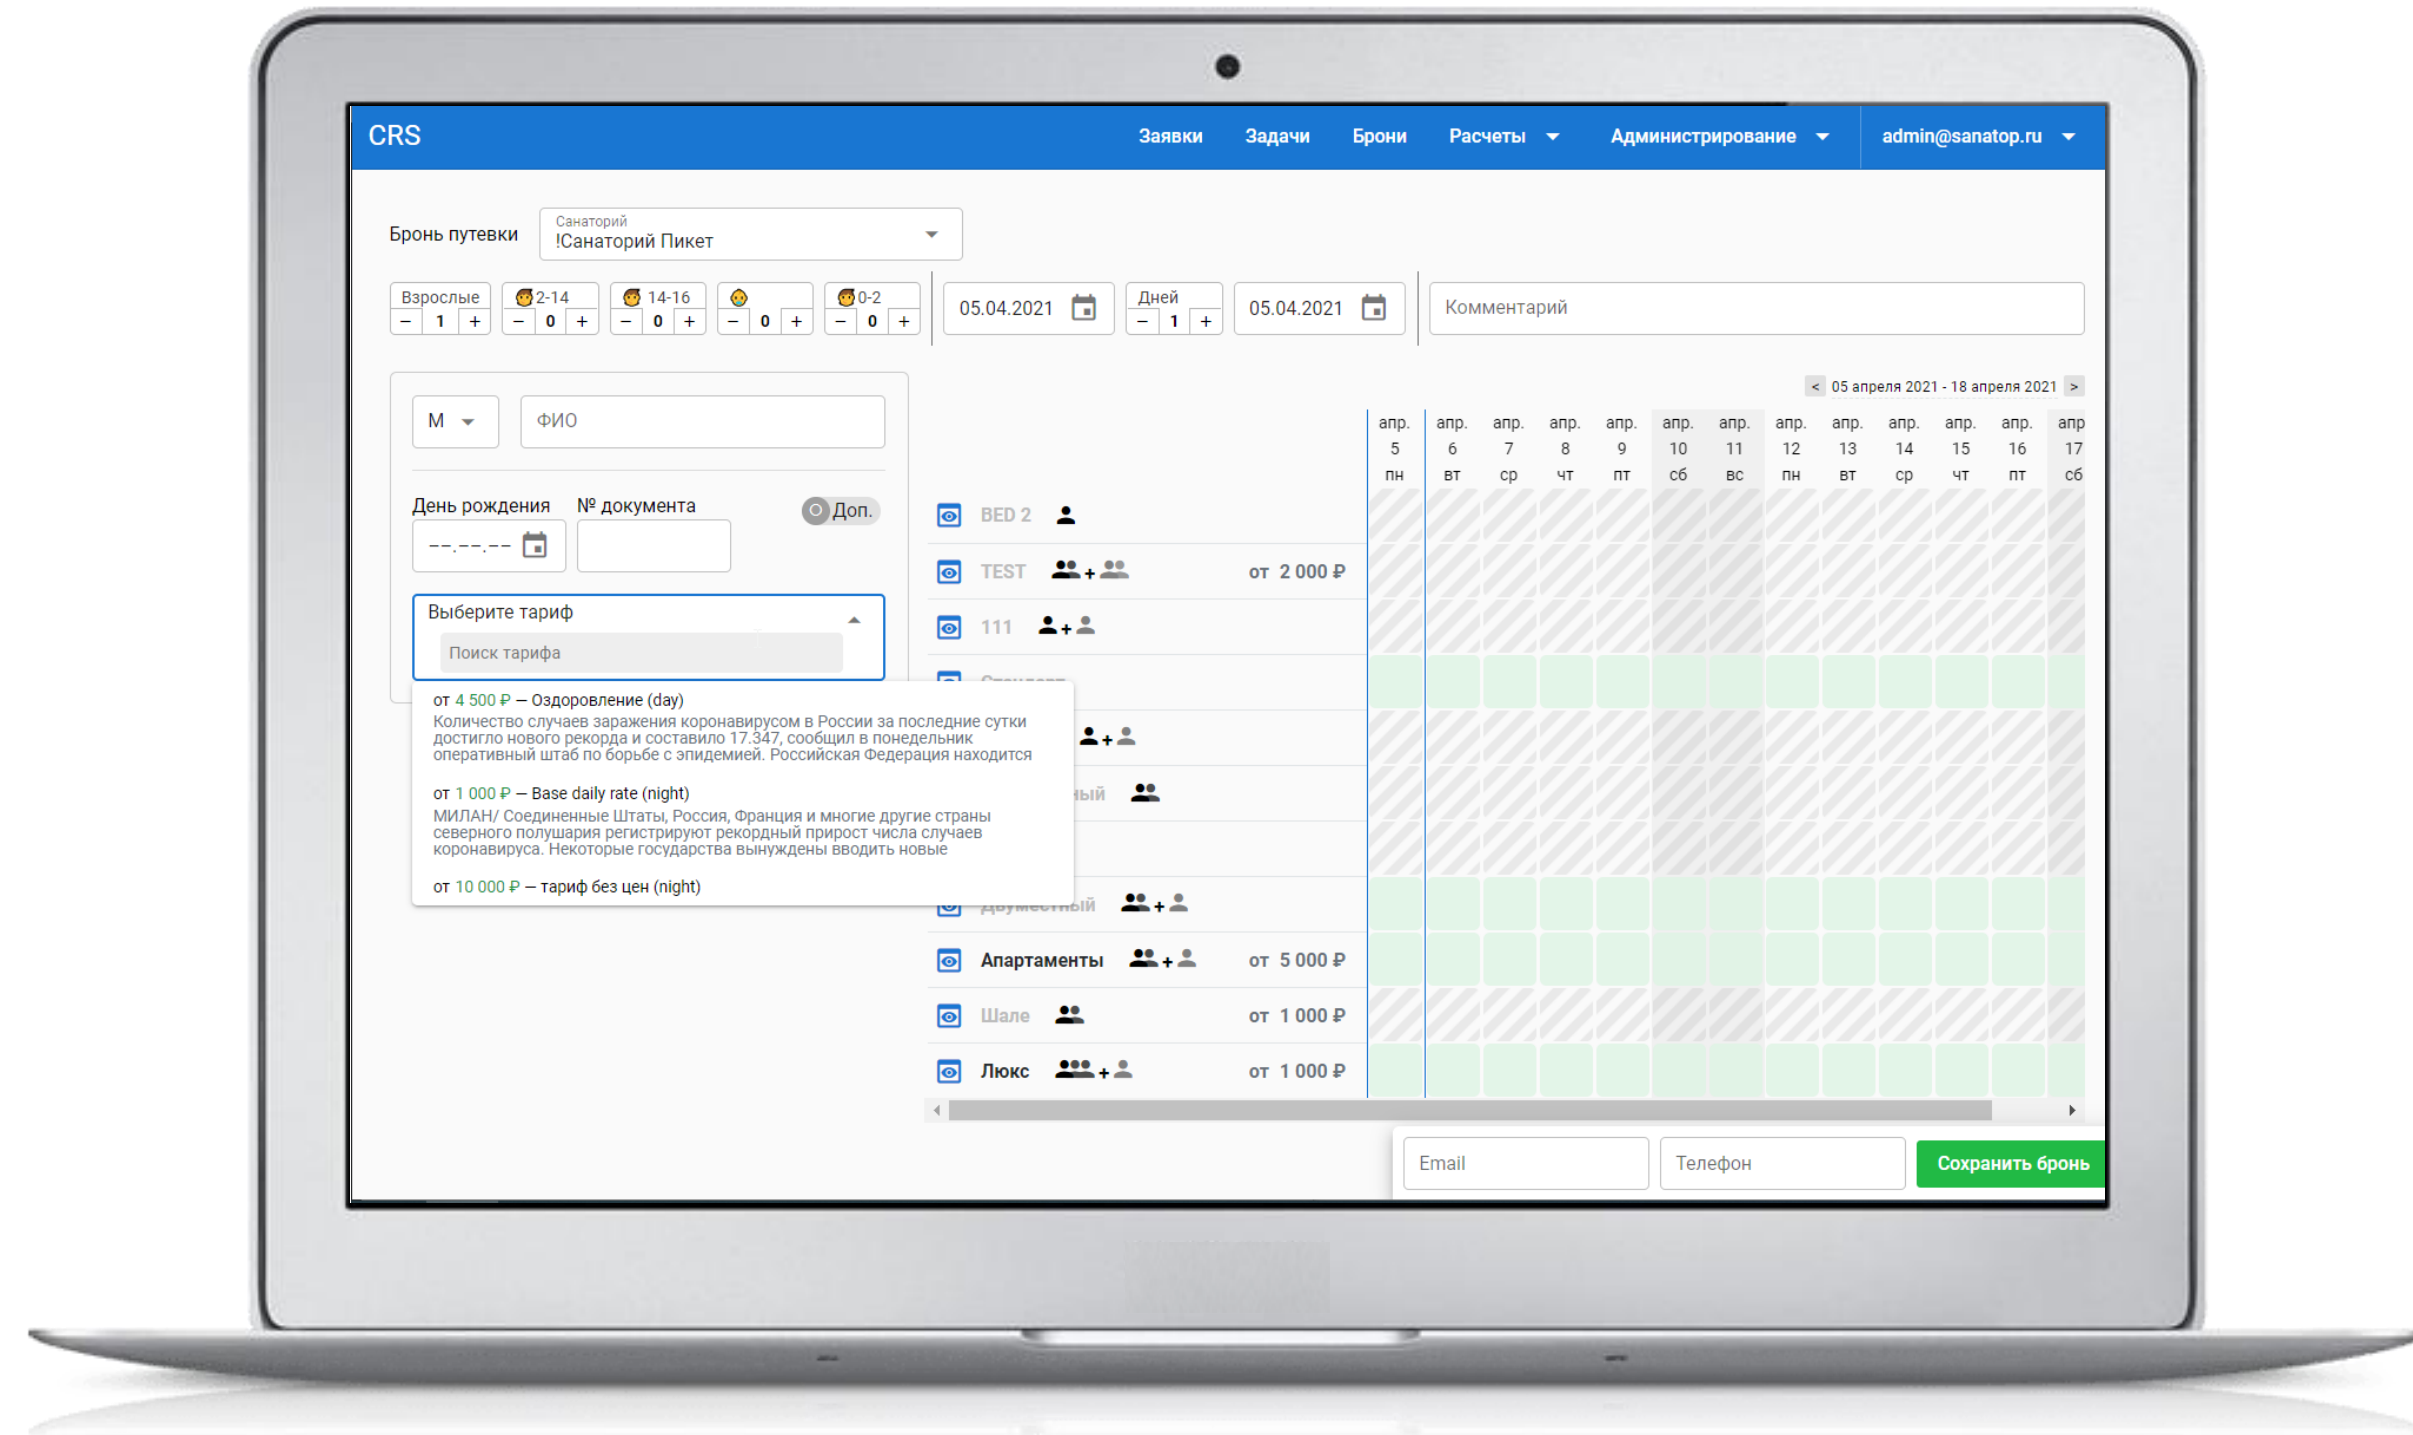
CRS

Заявки Задачи Брони Расчеты Администрирование admin@sanatop.ru

Бронь путевки

Санаторий
!Санаторий Пикет

Взрослые
– 1 +

2-14
– 0 +

14-16
– 0 +

– 0 +

0-2
– 0 +

05.04.2021

Дней
– 1 +

05.04.2021

Комментарий

< 05 апреля 2021 - 18 апреля 2021 >

| апр. 5 пн | апр. 6 вт | апр. 7 ср | апр. 8 чт | апр. 9 пт | апр. 10 сб | апр. 11 вс | апр. 12 пн | апр. 13 вт | апр. 14 ср | апр. 15 чт | апр. 16 пт | апр 17 сб |
|---|---|---|---|---|---|---|---|---|---|---|---|---|

М

ФИО

День рождения

№ документа

Доп.

--.--.--

Выберите тариф

Поиск тарифа

от 4 500 ₽ — Оздоровление (day)
Количество случаев заражения коронавирусом в России за последние сутки достигло нового рекорда и составило 17.347, сообщил в понедельник оперативный штаб по борьбе с эпидемией. Российская Федерация находится

от 1 000 ₽ — Base daily rate (night)
МИЛАН/ Соединенные Штаты, Россия, Франция и многие другие страны северного полушария регистрируют рекордный прирост числа случаев коронавируса. Некоторые государства вынуждены вводить новые

от 10 000 ₽ — тариф без цен (night)

BED 2

TEST от 2 000 ₽

111

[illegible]

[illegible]ый

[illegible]

Апартаменты от 5 000 ₽

Шале от 1 000 ₽

Люкс от 1 000 ₽

Email

Телефон

Сохранить бронь